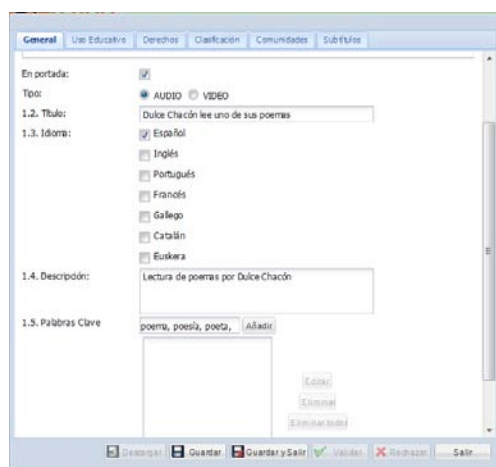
General | Uso Educativo | Derechos | Clasificación | Comunidades | Subtítulos

En portada:
Tipo: AUDIO VIDEO
1.2. Título: Dulce Chacón lee uno de sus poemas
1.3. Idioma: Español
Inglés
Portugués
Francés
Gallego
Catalán
Euskera
1.4. Descripción: Lectura de poemas por Dulce Chacón
1.5. Palabras Clave poema, poesía, poeta, Añadir
Editar
Eliminar
Eliminar todo

Descargar Guardar Guardar y Salir Validar Rechazar Salir